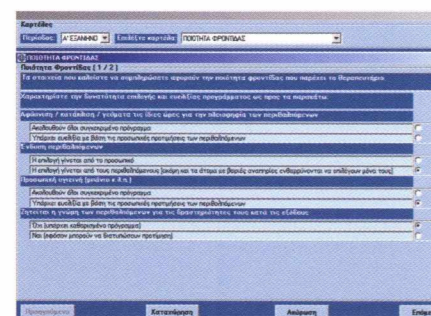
Καρτέλες

Περίοδος Α' ΕΞΑΜΗΝΟ Επιλέξτε καρτέλα ΠΟΙΟΤΗΤΑ ΦΡΟΝΤΙΔΑΣ

ΠΟΙΟΤΗΤΑ ΦΡΟΝΤΙΔΑΣ

Ποιότητα Φροντίδας [ 1 / 2 ]

Τα στοιχεία που καλείστε να συμπληρώσετε αφορούν την ποιότητα φροντίδας που παρέχετε το Θεραπευτήριο.

Χαρακτηρίστε την δυνατότητα επιλογής και ευελιξίας προγράμματος ως προς τα παρακάτω:

Αφύπνιση / κατάκλιση / γεύματα τις ίδιες ώρες για την πλειοψηφία των περιθαλπόμενων

Ακολουθούν όλοι συγκεκριμένο πρόγραμμα

Υπάρχει ευελιξία με βάση τις προσωπικές προτιμήσεις των περιθαλπόμενων

Ένδυση περιθαλπόμενων

Η επιλογή γίνεται από το προσωπικό

Η επιλογή γίνεται από τους περιθαλπόμενους (ακόμη και τα άτομα με βαριές αναπηρίες ενθαρρύνονται να επιλέγουν μόνα τους)

Προσωπική υγιεινή (μπάνιο κ.λ.π.)

Ακολουθούν όλοι συγκεκριμένο πρόγραμμα

Υπάρχει ευελιξία με βάση τις προσωπικές προτιμήσεις των περιθαλπόμενων

Ζητείται η γνώμη των περιθαλπόμενων για τις δραστηριότητες τους κατά τις εξόδους

Όχι (υπάρχει καθορισμένο πρόγραμμα)

Ναι (κάποιοι μπορούν να διατυπώσουν προτίμηση)

Προηγούμενο Καταχώρηση Ακύρωση Επόμ